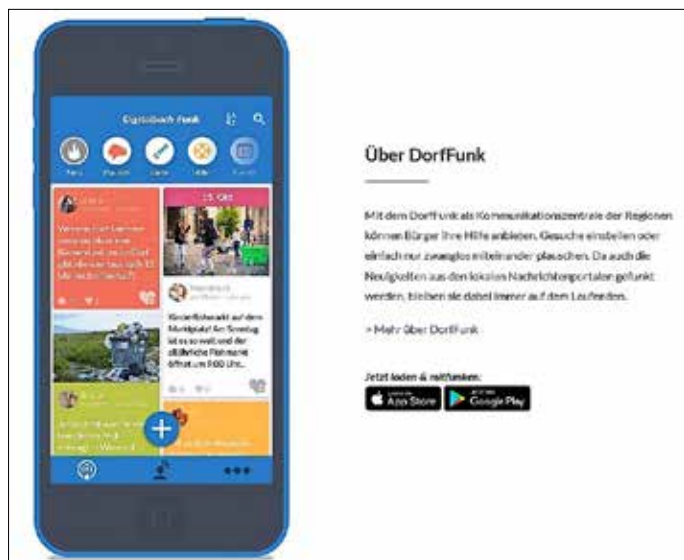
Digitalbach Funk

15. Okt

Kinderflohmarkt auf dem Marktplatz! Am Sonntag ist es so weit und der alljährliche Flohmarkt öffnet um 9:00 Uhr...

Über DorfFunk

Mit dem DorfFunk als Kommunikationszentrale der Regionen können Bürger ihre Hilfe anbieten, Gesuche einstellen oder einfach nur zwanglos miteinander plauschen. Da auch die Neuigkeiten aus den lokalen Nachrichtenportalen gefunkt werden, bleiben sie dabei immer auf dem Laufenden.

> Mehr über DorfFunk

Jetzt laden & mitfunken:

App Store

Google Play